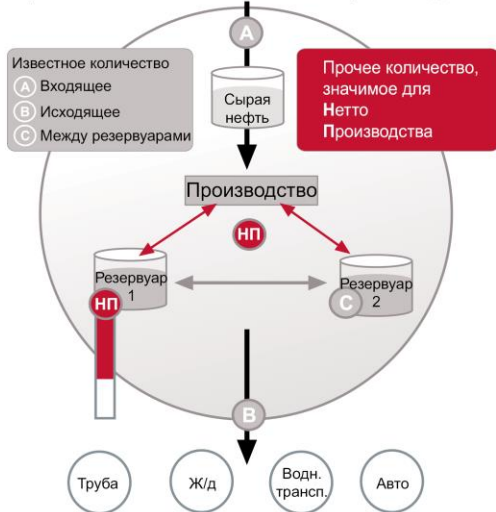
A

Известное количество
A Входящее
B Исходящее
C Между резервуарами

Сырая нефть

Прочее количество, значимое для Нетто Производства

Производство

НП

Резервуар 1

НП

Резервуар 2

C

B

Труба

Ж/д

Водн. трансп.

Авто